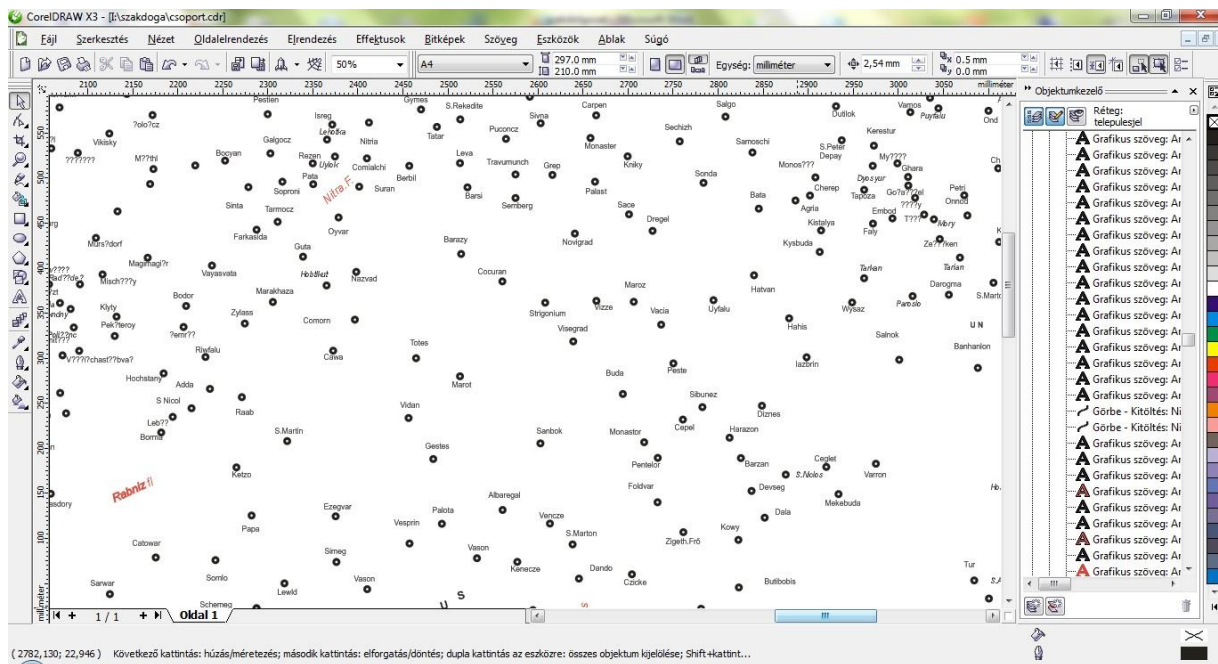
CorelDRAW X3 - [I:\szakdoga\csoport.cdr]

Fájl Szerkesztés Nézet Oldalelrendezés Elrendezés Effektusok Bitképek Szöveg Eszközök Ablak Súgó

50% A4 297.0 mm 210.0 mm Egység: milliméter 2,54 mm 0.5 mm 0.0 mm

2100 2150 2200 2250 2300 2350 2400 2450 2500 2550 2600 2650 2700 2750 2800 2850 2900 2950 3000 3050 milliméter

Pestien Isreg Gymes S.Rekedite Carpen Salgo Dutlok Vamos Pay Ond
?olo?cz Lehotka Nitria Tatar Sivna Puconcz Sechizh Kerestur
Vikisky Galgocz Uyloc Comlalchi Leva Monaster Samoschi S.Peter Depay My????
?????? M??thl Bocyan Rezen Pata Berbil Travumunch Grep Kniky Sonda Monos??? Ghara
Soproni Suran Barsi Palast Dyosyar Petri
Nitra F Semberg Bata Cherep Tapoza Go?a???el Onnod
Sinta Tarmocz Sace Agria ????y
Oyvar Dregel Kistalya Embod T??? Mory
Farkasida Barazy Novigrad Kysbuda Faly Ze??ken
Murs?dorf Guta
Magithagi?r Tarkan Tarlan
???? Vayasvata Holdfeat Nazvad Cocuran
Bad??de? Misch???y Marakhaza Maroz Hatvan Darogna S.Marto
Bodor Vizze Uyfalu Parnolo
Klyty Zylass Strigonium Vacia Wysaz
Pek?teroy Comorn Hahis U N
Visegrad Salnok
?emr?? Totes
Ribifalu
V???i?chast??bva? Cawa Iazbrin Banhanlon
Buda Peste
Hochstany Adda Marot
S Nicol Sibunez
Raab Vidan Diznes
Leb?? Sanbok Monastor Cepel Harazon
Borna S.Martin
Gestes Pentelor Barzan Ceglet
Ketzo S.Nicles Varron
Rebniz fl Foldvar Devseg
sdory Albaregal Mekebuda
Ezegvar Palota Dala
Papa Vesprin Vencze Kowy
Catowar S.Marton Zigeth.Frö
Simeg Vason
Somlo Kenecze Dando Czicke Butibobis Tur
Sarwar Vason Lewld
Schemeg S

1 / 1 Oldal 1

Objektumkezelő
Réteg: telepulesjel
Grafikus szöveg: Ar
Görbe - Kitöltés: Ni
Görbe - Kitöltés: Ni

( 2782,130; 22,946 ) Következő kattintás: húzás/méretezés; második kattintás: elforgatás/döntés; dupla kattintás az eszközre: összes objektum kijelölése; Shift+kattint...